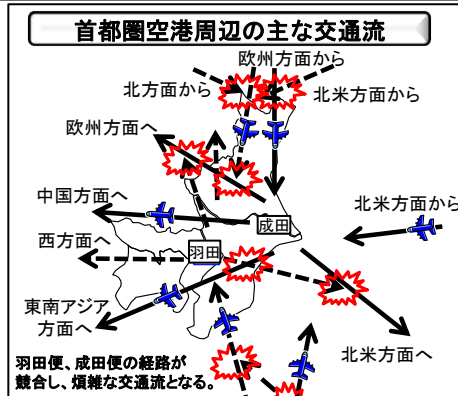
首都圏空港周辺の主な交通流

欧州方面から

北方面から

北米方面から

欧州方面へ

中国方面へ

北米方面から

成田

西方面へ

羽田

東南アジア方面へ

北米方面へ

羽田便、成田便の経路が競合し、煩雑な交通流となる。